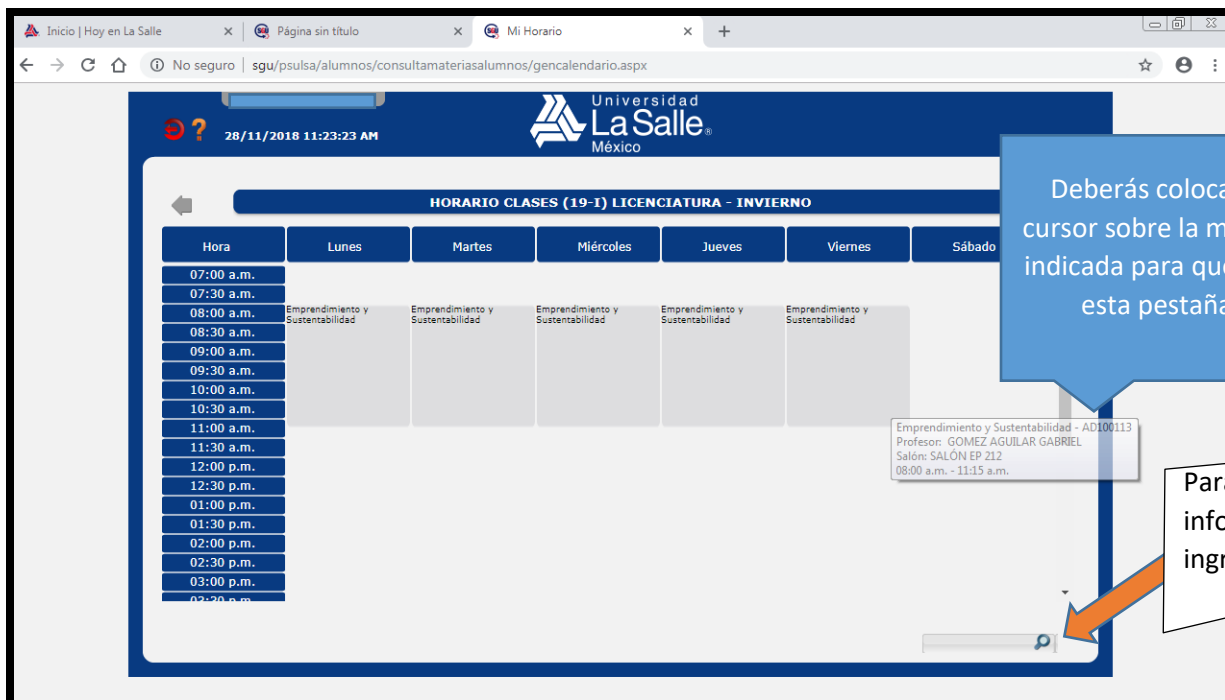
Inicio | Hoy en La Salle × Página sin título × Mi Horario × +

← → C ⌂ ⓘ No seguro | sgu/psulsa/alumnos/consultamateriasalumnos/gencalendario.aspx

? 28/11/2018 11:23:23 AM

Universidad La Salle México

HORARIO CLASES (19-I) LICENCIATURA - INVIERNO

| Hora | Lunes | Martes | Miércoles | Jueves | Viernes | Sábado |
|---|---|---|---|---|---|---|
| 07:00 a.m. | | | | | | |
| 07:30 a.m. | | | | | | |
| 08:00 a.m. | Emprendimiento y Sustentabilidad | Emprendimiento y Sustentabilidad | Emprendimiento y Sustentabilidad | Emprendimiento y Sustentabilidad | Emprendimiento y Sustentabilidad | |
| 08:30 a.m. | | | | | | |
| 09:00 a.m. | | | | | | |
| 09:30 a.m. | | | | | | |
| 10:00 a.m. | | | | | | |
| 10:30 a.m. | | | | | | |
| 11:00 a.m. | | | | | | |
| 11:30 a.m. | | | | | | |
| 12:00 p.m. | | | | | | |
| 12:30 p.m. | | | | | | |
| 01:00 p.m. | | | | | | |
| 01:30 p.m. | | | | | | |
| 02:00 p.m. | | | | | | |
| 02:30 p.m. | | | | | | |
| 03:00 p.m. | | | | | | |
| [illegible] | | | | | | |

Emprendimiento y Sustentabilidad - AD100113
Profesor: GOMEZ AGUILAR GABRIEL
Salón: SALÓN EP 212
08:00 a.m. - 11:15 a.m.

Deberás coloca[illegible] cursor sobre la m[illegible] indicada para qu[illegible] esta pestaña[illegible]

Par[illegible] inf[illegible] ing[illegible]